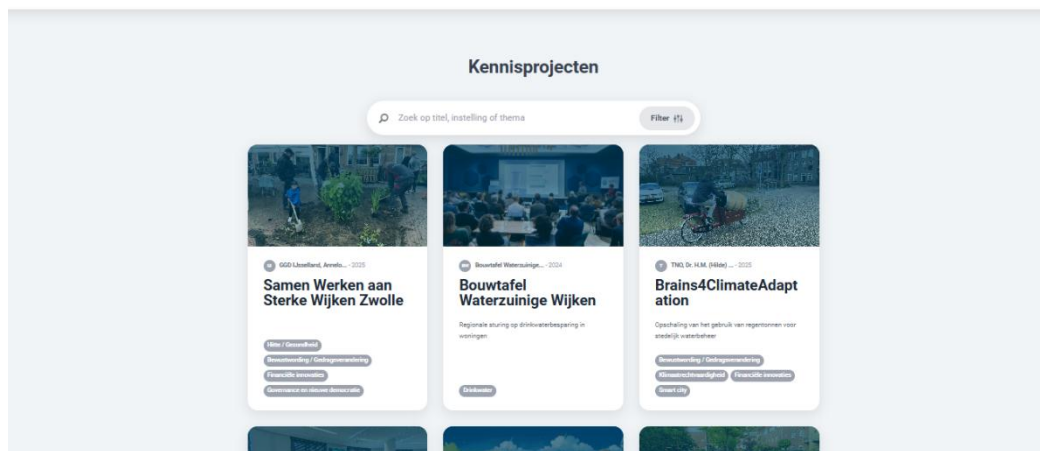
Kennisprojecten

Zoek op titel, instelling of thema

Filter

GGD IJsselland, Annelo... · 2025

Samen Werken aan Sterke Wijken Zwolle

Hitte / Gezondheid

Bewustwording / Gedragsverandering

Financiële innovaties

Governance en nieuwe democratie

Bouwtafel Waterzuinige... · 2024

Bouwtafel Waterzuinige Wijken

Regionale sturing op drinkwaterbesparing in woningen

Drinkwater

TNO, Dr. H.M. (Hilde) ... · 2025

Brains4ClimateAdaptation

Opschaling van het gebruik van regentonnen voor stedelijk waterbeheer

Bewustwording / Gedragsverandering

Klimaatrechtvaardigheid

Financiële innovaties

Smart city